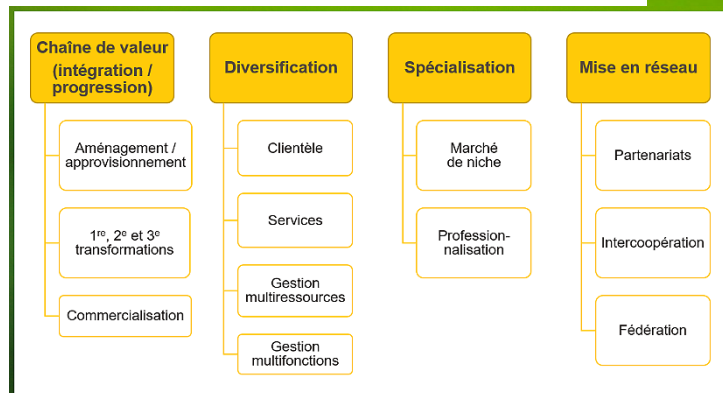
Chaîne de valeur (intégration / progression)

Aménagement / approvisionnement

1$^{re}$, 2$^{e}$ et 3$^{e}$ transformations

Commercialisation

Diversification

Clientèle

Services

Gestion multiressources

Gestion multifonctions

Spécialisation

Marché de niche

Profession-nalisation

Mise en réseau

Partenariats

Intercoopération

Fédération